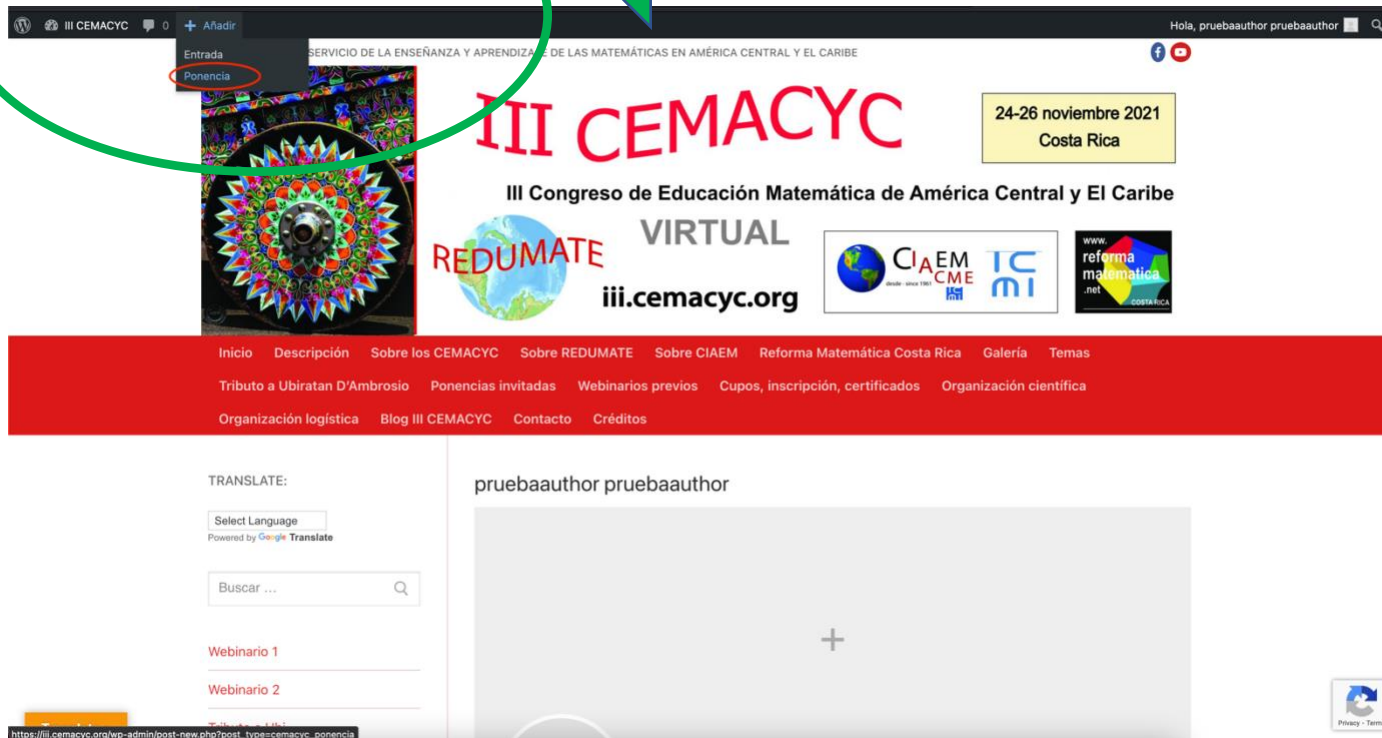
III CEMACYC 0 + Añadir

Entrada
Ponencia

Hola, pruebaauthor pruebaauthor

SERVICIO DE LA ENSEÑANZA Y APRENDIZA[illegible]E DE LAS MATEMÁTICAS EN AMÉRICA CENTRAL Y EL CARIBE

III CEMACYC

24-26 noviembre 2021
Costa Rica

III Congreso de Educación Matemática de América Central y El Caribe

REDUMATE

VIRTUAL

iii.cemacyc.org

CIAEM CME
desde · since 1961

ICMI

www.
reforma
matematica
.net
COSTA RICA

Inicio Descripción Sobre los CEMACYC Sobre REDUMATE Sobre CIAEM Reforma Matemática Costa Rica Galería Temas Tributo a Ubiratan D'Ambrosio Ponencias invitadas Webinarios previos Cupos, inscripción, certificados Organización científica Organización logística Blog III CEMACYC Contacto Créditos

TRANSLATE:

Select Language
Powered by Google Translate

Buscar …

Webinario 1

Webinario 2

Tributo a Ubi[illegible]

pruebaauthor pruebaauthor

+

Privacy - Terms

https://iii.cemacyc.org/wp-admin/post-new.php?post_type=cemacyc_ponencia